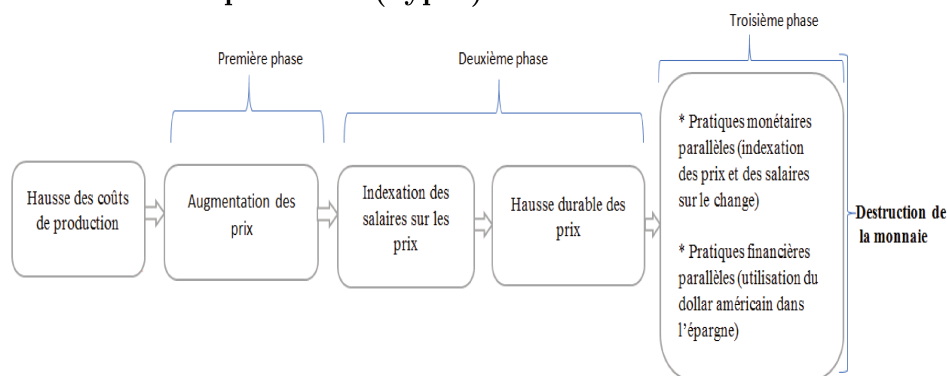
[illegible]

Troisième phase

Première phase

Deuxième phase

Hausse des coûts de production

Augmentation des prix

Indexation des salaires sur les prix

Hausse durable des prix

* Pratiques monétaires parallèles (indexation des prix et des salaires sur le change)

* Pratiques financières parallèles (utilisation du dollar américain dans l'épargne)

Destruction de la monnaie